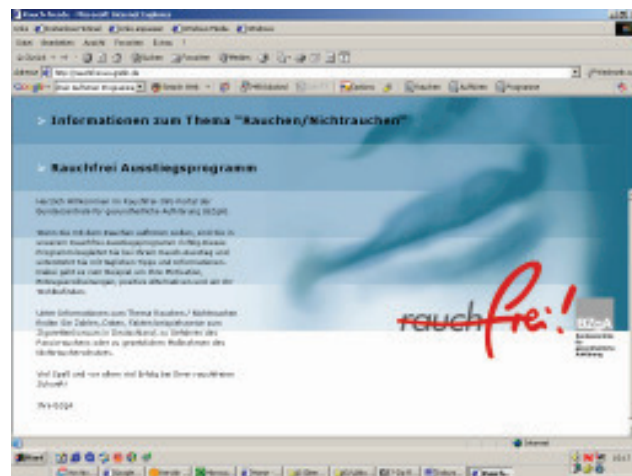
Rauchfrei - Microsoft Internet Explorer

Datei Bearbeiten Ansicht Favoriten Extras ?

Adresse http://www.rauch-frei.info

> Informationen zum Thema "Rauchen/Nichtrauchen"

> Rauchfrei Ausstiegsprogramm

Herzlich Willkommen im Rauchfrei-Portal der Bundeszentrale für gesundheitliche Aufklärung (BZgA).

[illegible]

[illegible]

Viel Spaß und vor allem viel Erfolg bei Ihrer rauchfreien Zukunft!

Ihre BZgA

rauchfrei!

BZgA

Bundeszentrale für gesundheitliche Aufklärung

Internet

Start